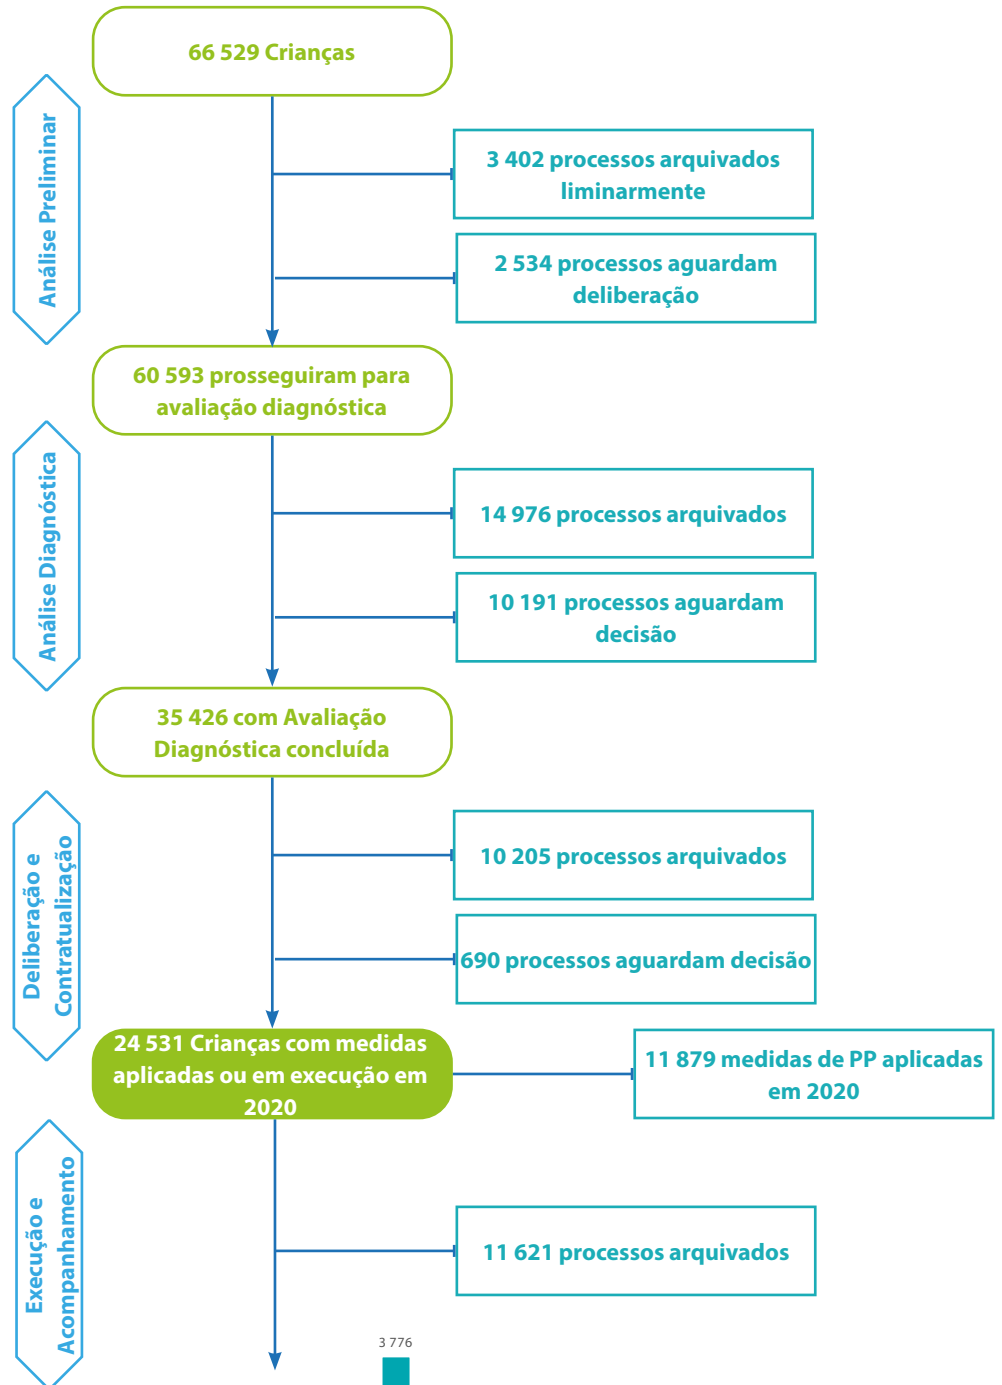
66 529 Crianças

Análise Preliminar

3 402 processos arquivados liminarmente

2 534 processos aguardam deliberação

60 593 prosseguiram para avaliação diagnóstica

Análise Diagnóstica

14 976 processos arquivados

10 191 processos aguardam decisão

35 426 com Avaliação Diagnóstica concluída

Deliberação e Contratualização

10 205 processos arquivados

690 processos aguardam decisão

24 531 Crianças com medidas aplicadas ou em execução em 2020

11 879 medidas de PP aplicadas em 2020

Execução e Acompanhamento

11 621 processos arquivados

3 776